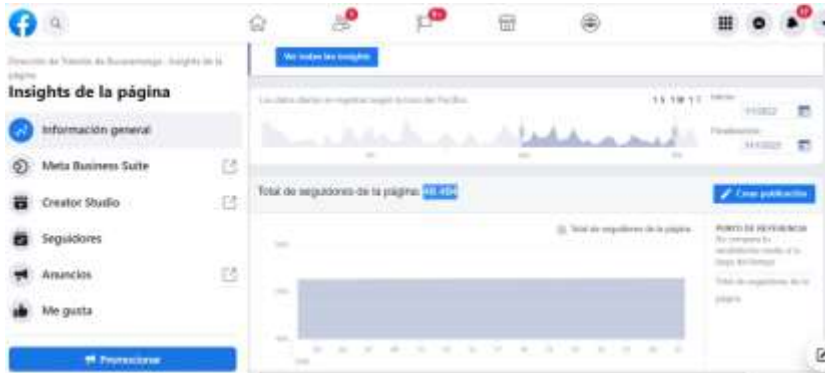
Dirección de Tránsito de Bucaramanga · Insights de la página

Insights de la página

Información general

Meta Business Suite

Creator Studio

Seguidores

Anuncios

Me gusta

Promocionar

Ver todos los insights

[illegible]

1 S 1 M 1 T

Inicio:

Finalización:

Total de seguidores de la página: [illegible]

Crear publicación

Total de seguidores de la página

PUNTO DE REFERENCIA

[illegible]

Total de seguidores de la página